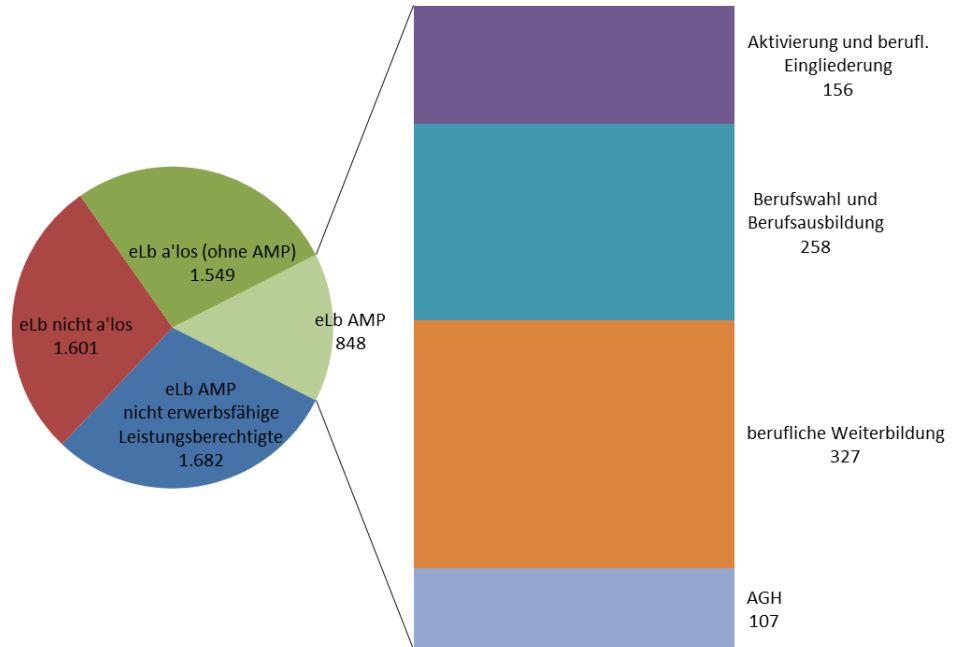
eLb a'los (ohne AMP)
1.549

eLb nicht a'los
1.601

eLb AMP
848

eLb AMP
nicht erwerbsfähige
Leistungsberechtigte
1.682

Aktivierung und berufl.
Eingliederung
156

Berufswahl und
Berufsausbildung
258

berufliche Weiterbildung
327

AGH
107